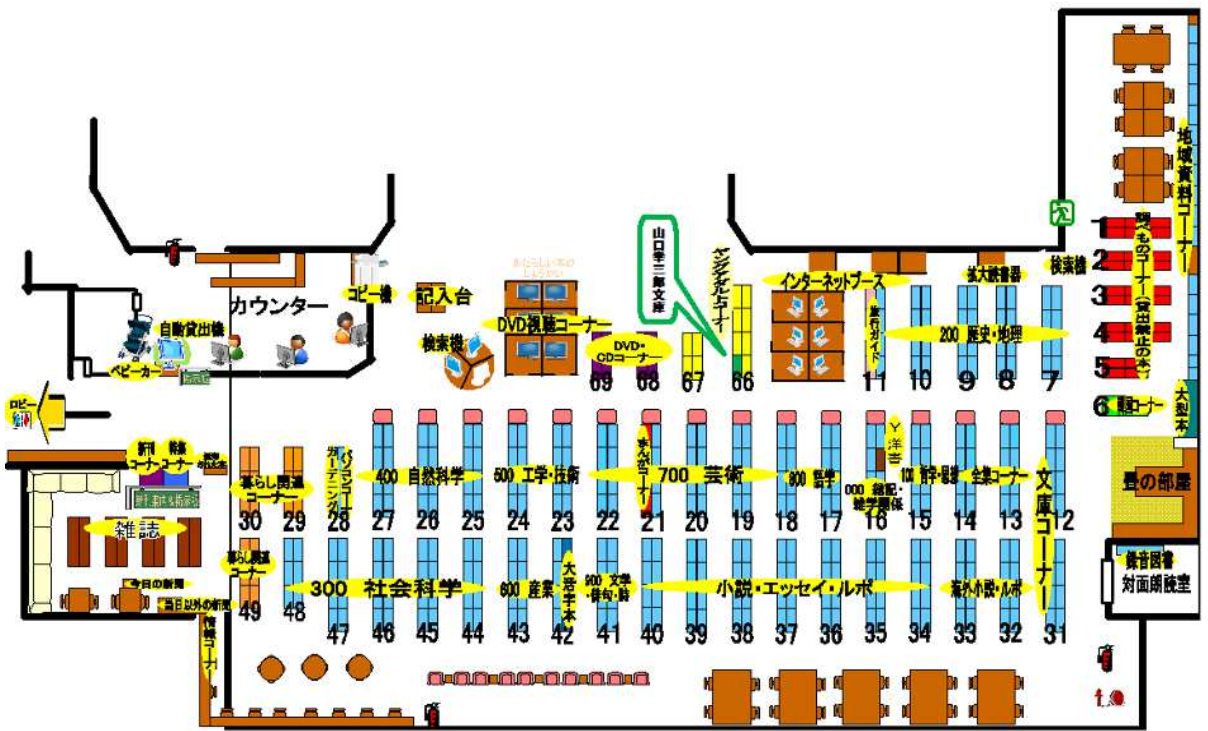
地域資料コーナー
調べものコーナー（貸出禁止の本）
1
2
3
4
5
6 新着コーナー
大型本
畳の部屋
録音図書 対面朗読室
検索機
拡大読書器
インターネットブース
ヤングアダルトコーナー
山口幸三郎文庫
コピー機
記入台
カウンター
自動貸出機
ベビーカー
検索機
DVD視聴コーナー
DVD・CDコーナー
69 68 67 66
旅行ガイド
11 10 9 8 7
200 歴史・地理
ロビー
新聞コーナー
雑誌コーナー
雑誌
今日の新聞
昨日以外の新聞
暮らし関連コーナー
30 29
パソコン・ガーデニング
28
400 自然科学
27 26 25
500 工学・技術
24 23 22
まんがコーナー
21
700 芸術
20 19
800 言語
18 17
000 総記・図書館学
16
Y 洋書
100 哲学・宗教
15
全集コーナー
14 13
文庫コーナー
12
暮らし関連コーナー
49 48
300 社会科学
47 46 45 44
600 産業
43
大活字本
42
900 文学・俳句・詩
41
小説・エッセイ・ルポ
40 39 38 37 36 35 34
海外小説・ルポ
33 32 31
情報コーナー